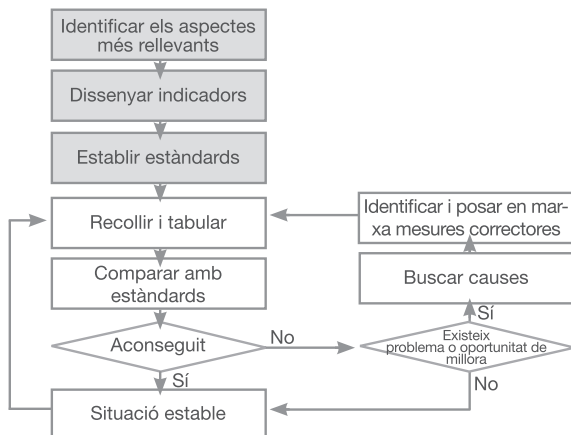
Identificar els aspectes més rellevants

Dissenyar indicadors

Establir estàndards

Recollir i tabular

Identificar i posar en marxa mesures correctores

Comparar amb estàndards

Buscar causes

Sí

Aconseguit

No

Existeix problema o oportunitat de millora

Sí

No

Situació estable